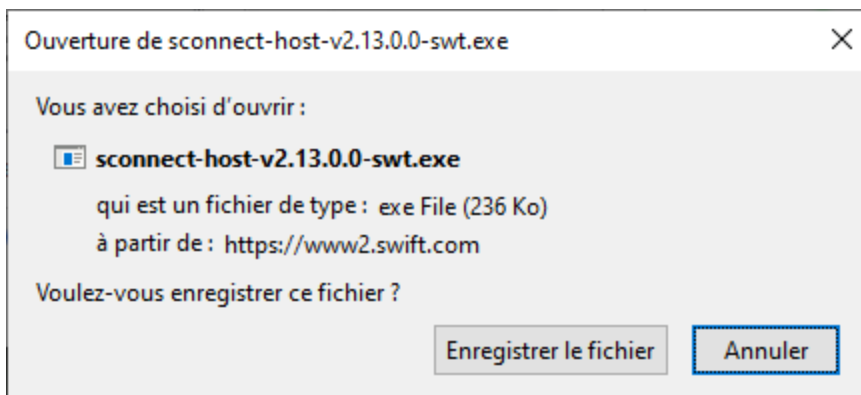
Ouverture de sconnect-host-v2.13.0.0-swt.exe

×

Vous avez choisi d'ouvrir :

sconnect-host-v2.13.0.0-swt.exe

qui est un fichier de type : exe File (236 Ko)

à partir de : https://www2.swift.com

Voulez-vous enregistrer ce fichier ?

Enregistrer le fichier

Annuler